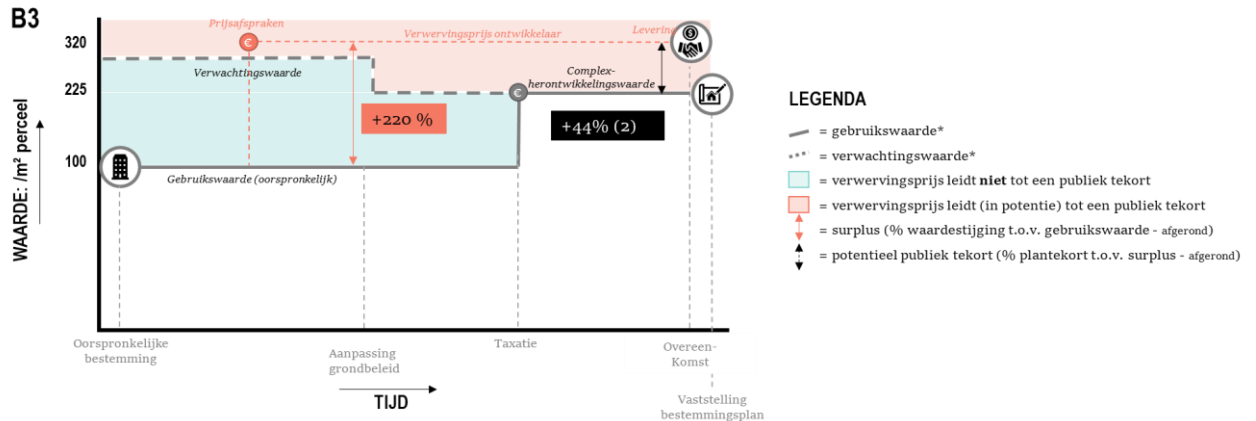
B3

Prijsafspraken

Verwervingsprijs ontwikkelaar

Levering

320

225

100

WAARDE: /m² perceel

Verwachtingswaarde

Complex-herontwikkelingswaarde

+220 %

+44% (2)

Gebruikswaarde (oorspronkelijk)

Oorspronkelijke bestemming

Aanpassing grondbeleid

Taxatie

Overeen-Komst

Vaststelling bestemmingsplan

TIJD

LEGENDA

= gebruikswaarde*

= verwachtingswaarde*

= verwervingsprijs leidt **niet** tot een publiek tekort

= verwervingsprijs leidt (in potentie) tot een publiek tekort

= surplus (% waardestijging t.o.v. gebruikswaarde - afgerond)

= potentieel publiek tekort (% plantekort t.o.v. surplus - afgerond)